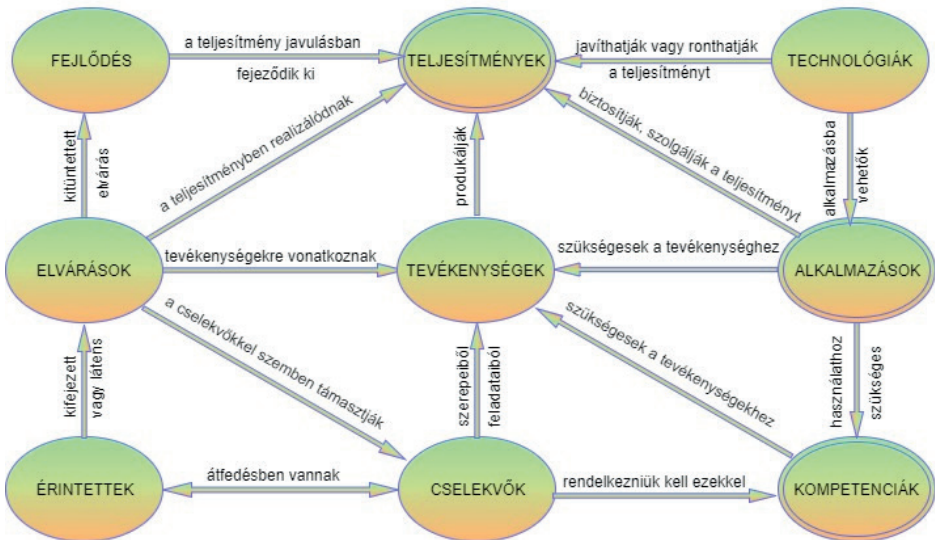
FEJLŐDÉS

a teljesítmény javulásban fejeződik ki

TELJESÍTMÉNYEK

javíthatják vagy ronthatják a teljesítményt

TECHNOLÓGIÁK

kitüntetett elvárás

a teljesítményben realizálódnak

produkálják

biztosítják, szolgálják a teljesítményt

alkalmazásba vehetők

ELVÁRÁSOK

tevékenységekre vonatkoznak

TEVÉKENYSÉGEK

szükségesek a tevékenységhez

ALKALMAZÁSOK

a cselekvőkkel szemben támasztják

szerepeiből feladataiból

szükségesek a tevékenységekhez

használathoz szükséges

kifejezett vagy látens

ÉRINTETTEK

átfedésben vannak

CSELEKVŐK

rendelkezniük kell ezekkel

KOMPETENCIÁK